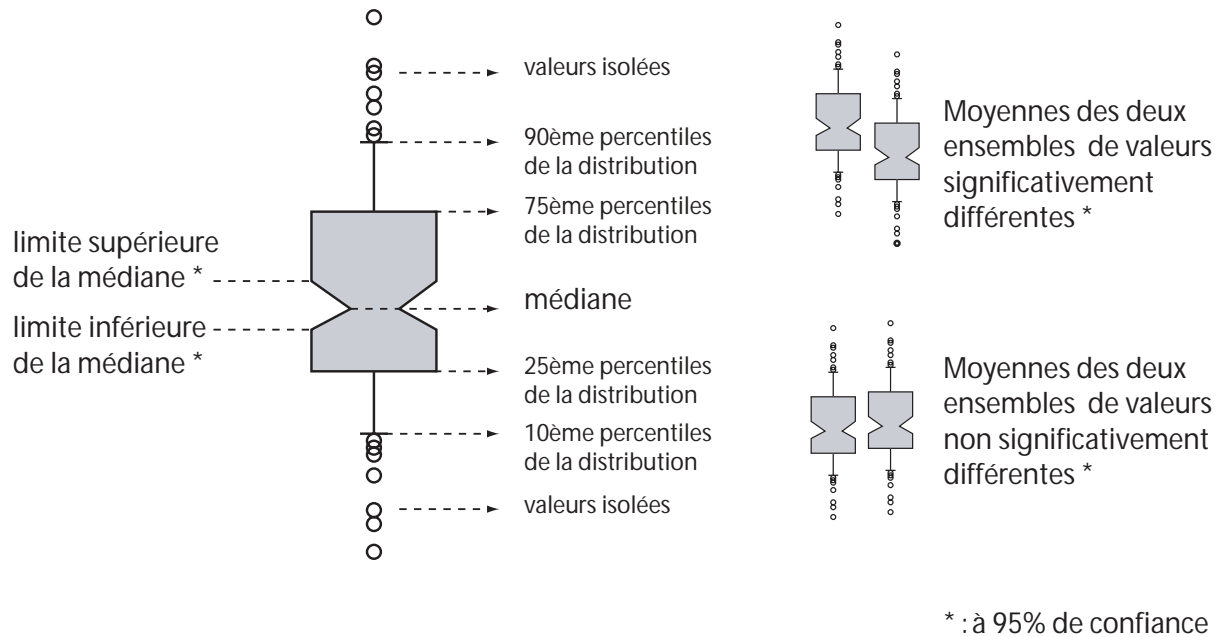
valeurs isolées

90ème percentiles de la distribution

75ème percentiles de la distribution

limite supérieure de la médiane *

médiane

limite inférieure de la médiane *

25ème percentiles de la distribution

10ème percentiles de la distribution

valeurs isolées

Moyennes des deux ensembles de valeurs significativement différentes *

Moyennes des deux ensembles de valeurs non significativement différentes *

* : à 95% de confiance